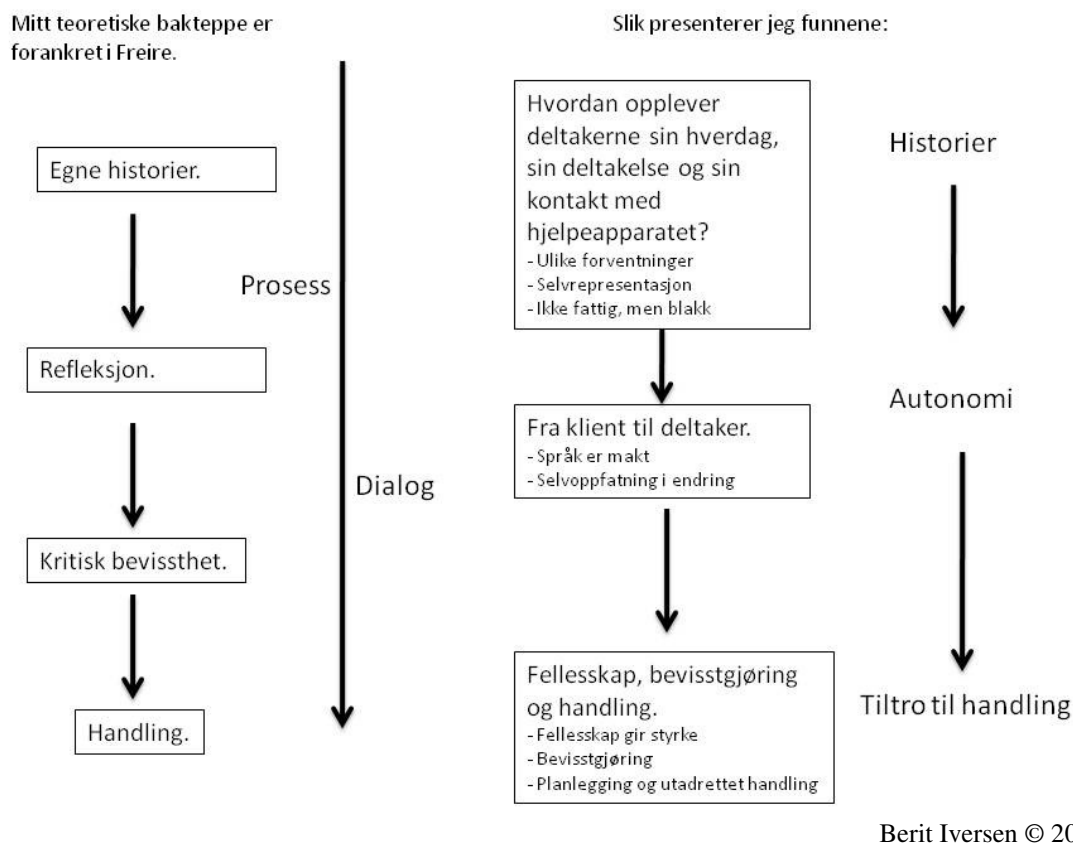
Mitt teoretiske bakteppe er forankret i Freire.

Egne historier.

Refleksjon.

Kritisk bevissthet.

Handling.

Prosess

Dialog

Slik presenterer jeg funnene:

Hvordan opplever deltakerne sin hverdag, sin deltakelse og sin kontakt med hjelpeapparatet?
- Ulike forventninger
- Selvrepresentasjon
- Ikke fattig, men blakk

Fra klient til deltaker.
- Språk er makt
- Selvoppfatning i endring

Fellesskap, bevisstgjøring og handling.
- Fellesskap gir styrke
- Bevisstgjøring
- Planlegging og utadrettet handling

Historier

Autonomi

Tiltro til handling

Berit Iversen © 20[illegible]